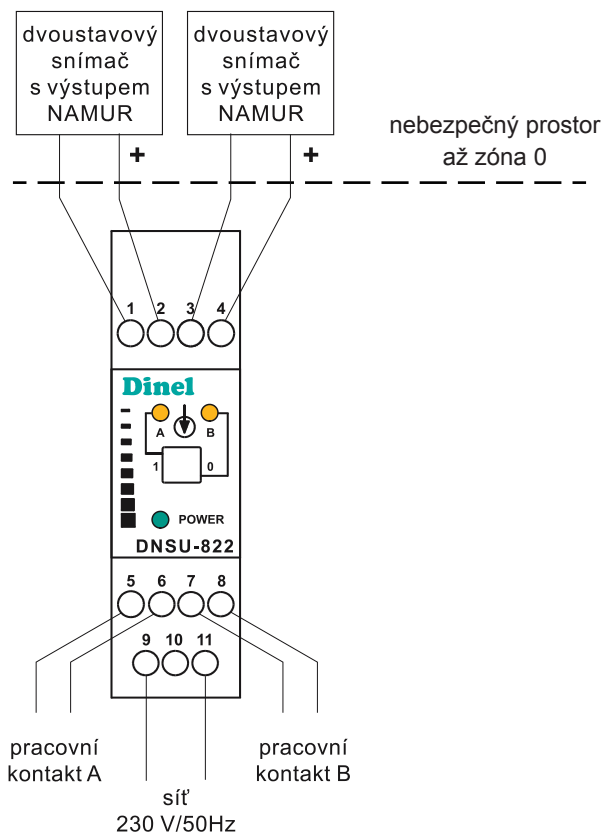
dvoustavový snímač s výstupem NAMUR

dvoustavový snímač s výstupem NAMUR

+

+

nebezpečný prostor až zóna 0

1 2 3 4

Dinel

A

B

1

0

POWER

DNSU-822

5 6 7 8

9 10 11

pracovní kontakt A

síť 230 V/50Hz

pracovní kontakt B